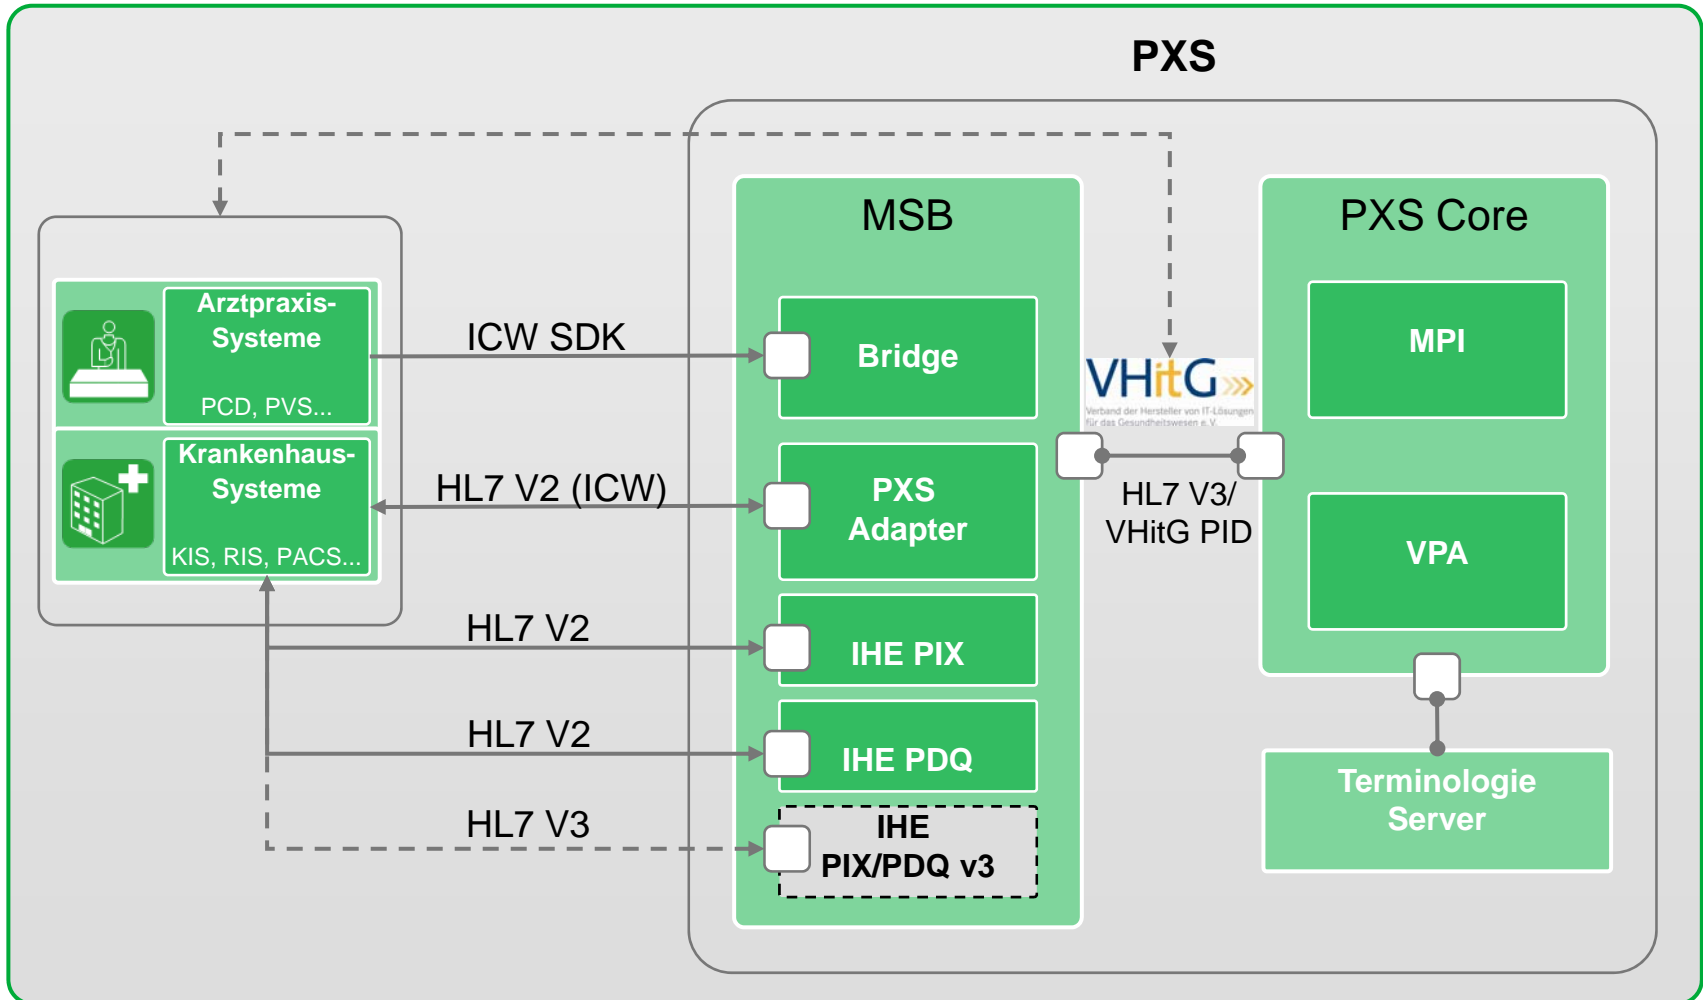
PXS

Arztpraxis-Systeme
PCD, PVS...

Krankenhaus-Systeme
KIS, RIS, PACS...

ICW SDK

HL7 V2 (ICW)

HL7 V2

HL7 V2

HL7 V3

MSB

Bridge

PXS Adapter

IHE PIX

IHE PDQ

IHE PIX/PDQ v3

VHitG
Verband der Hersteller von IT-Lösungen für das Gesundheitswesen e.V.

HL7 V3/ VHitG PID

PXS Core

MPI

VPA

Terminologie Server